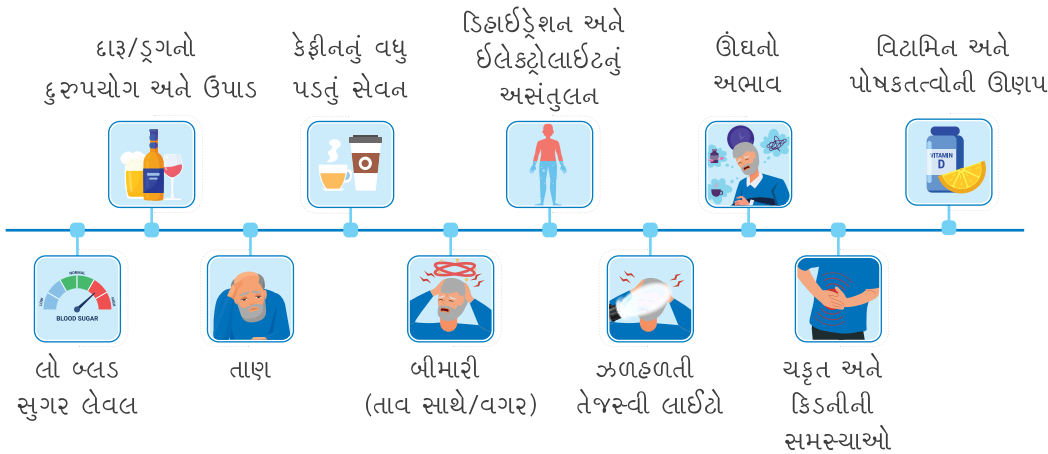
દારૂ/ડ્રગનો દુરુપયોગ અને ઉપાડ

કેફીનનું વધુ પડતું સેવન

ડિહાઈડ્રેશન અને ઈલેક્ટ્રોલાઈટનું અસંતુલન

ઊંઘનો અભાવ

વિટામિન અને પોષકતત્વોની ઊણપ

LOW NORMAL HIGH BLOOD SUGAR

VITAMIN D

લો બ્લડ સુગર લેવલ

તાણ

બીમારી (તાવ સાથે/વગર)

ઝળહળતી તેજસ્વી લાઈટો

ચકૃત અને કિડનીની સમસ્યાઓ